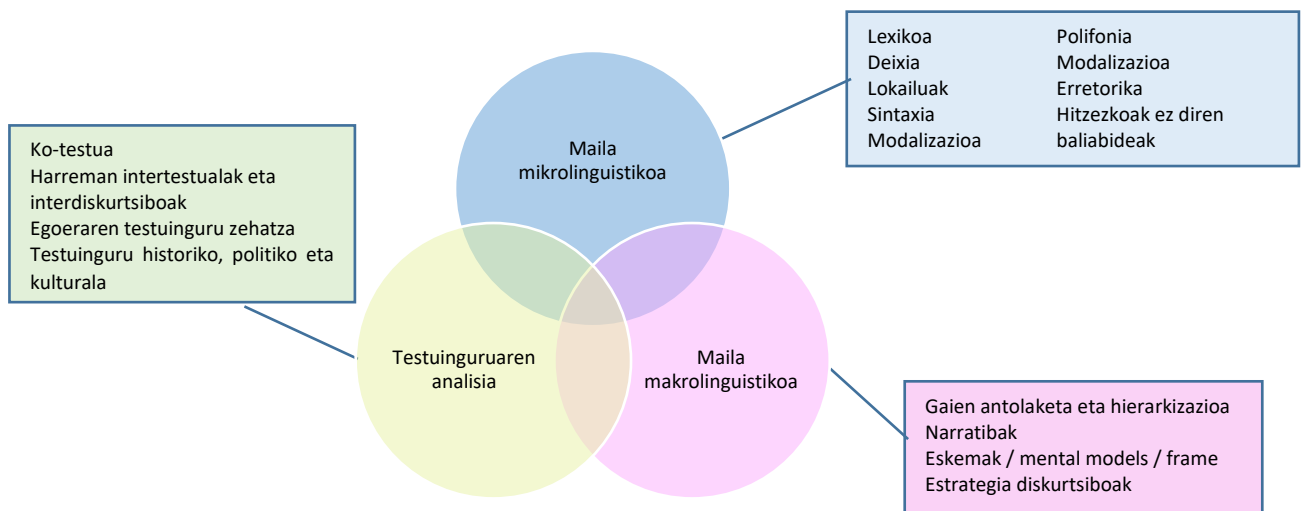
Lexikoa
Deixia
Lokailuak
Sintaxia
Modalizazioa

Polifonia
Modalizazioa
Erretorika
Hitzezkoak ez diren baliabideak

Ko-testua
Harreman intertestualak eta interdiskurtsiboak
Egoeraren testuinguru zehatza
Testuinguru historiko, politiko eta kulturala

Maila mikrolinguistikoa

Testuinguruaren analisia

Maila makrolinguistikoa

Gaien antolaketa eta hierarkizazioa
Narratibak
Eskemak / mental models / frame
Estrategia diskurtsiboak